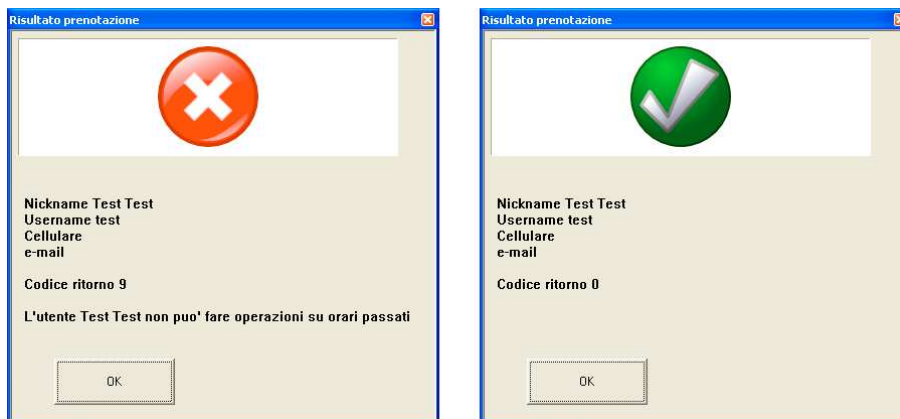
Risultato prenotazione

Nickname Test Test
Username test
Cellulare
e-mail

Codice ritorno 9

L'utente Test Test non puo' fare operazioni su orari passati

OK

Risultato prenotazione

Nickname Test Test
Username test
Cellulare
e-mail

Codice ritorno 0

OK